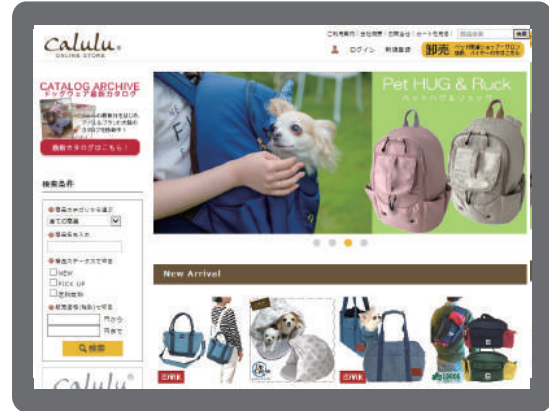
calulu.
ONLINE STORE

ご利用案内 | 会社概要 | 店舗会社 | カートを見る | 検索

ログイン 新規登録 卸売

CATALOG ARCHIVE
ドッグウェア最新カタログ

最新カタログはこちら！

検索条件

全ての商品

NEW
PICK UP
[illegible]

円から
円まで

検索

Pet HUG & Ruck
ペットハグ＆リュック

New Arrival

calulu